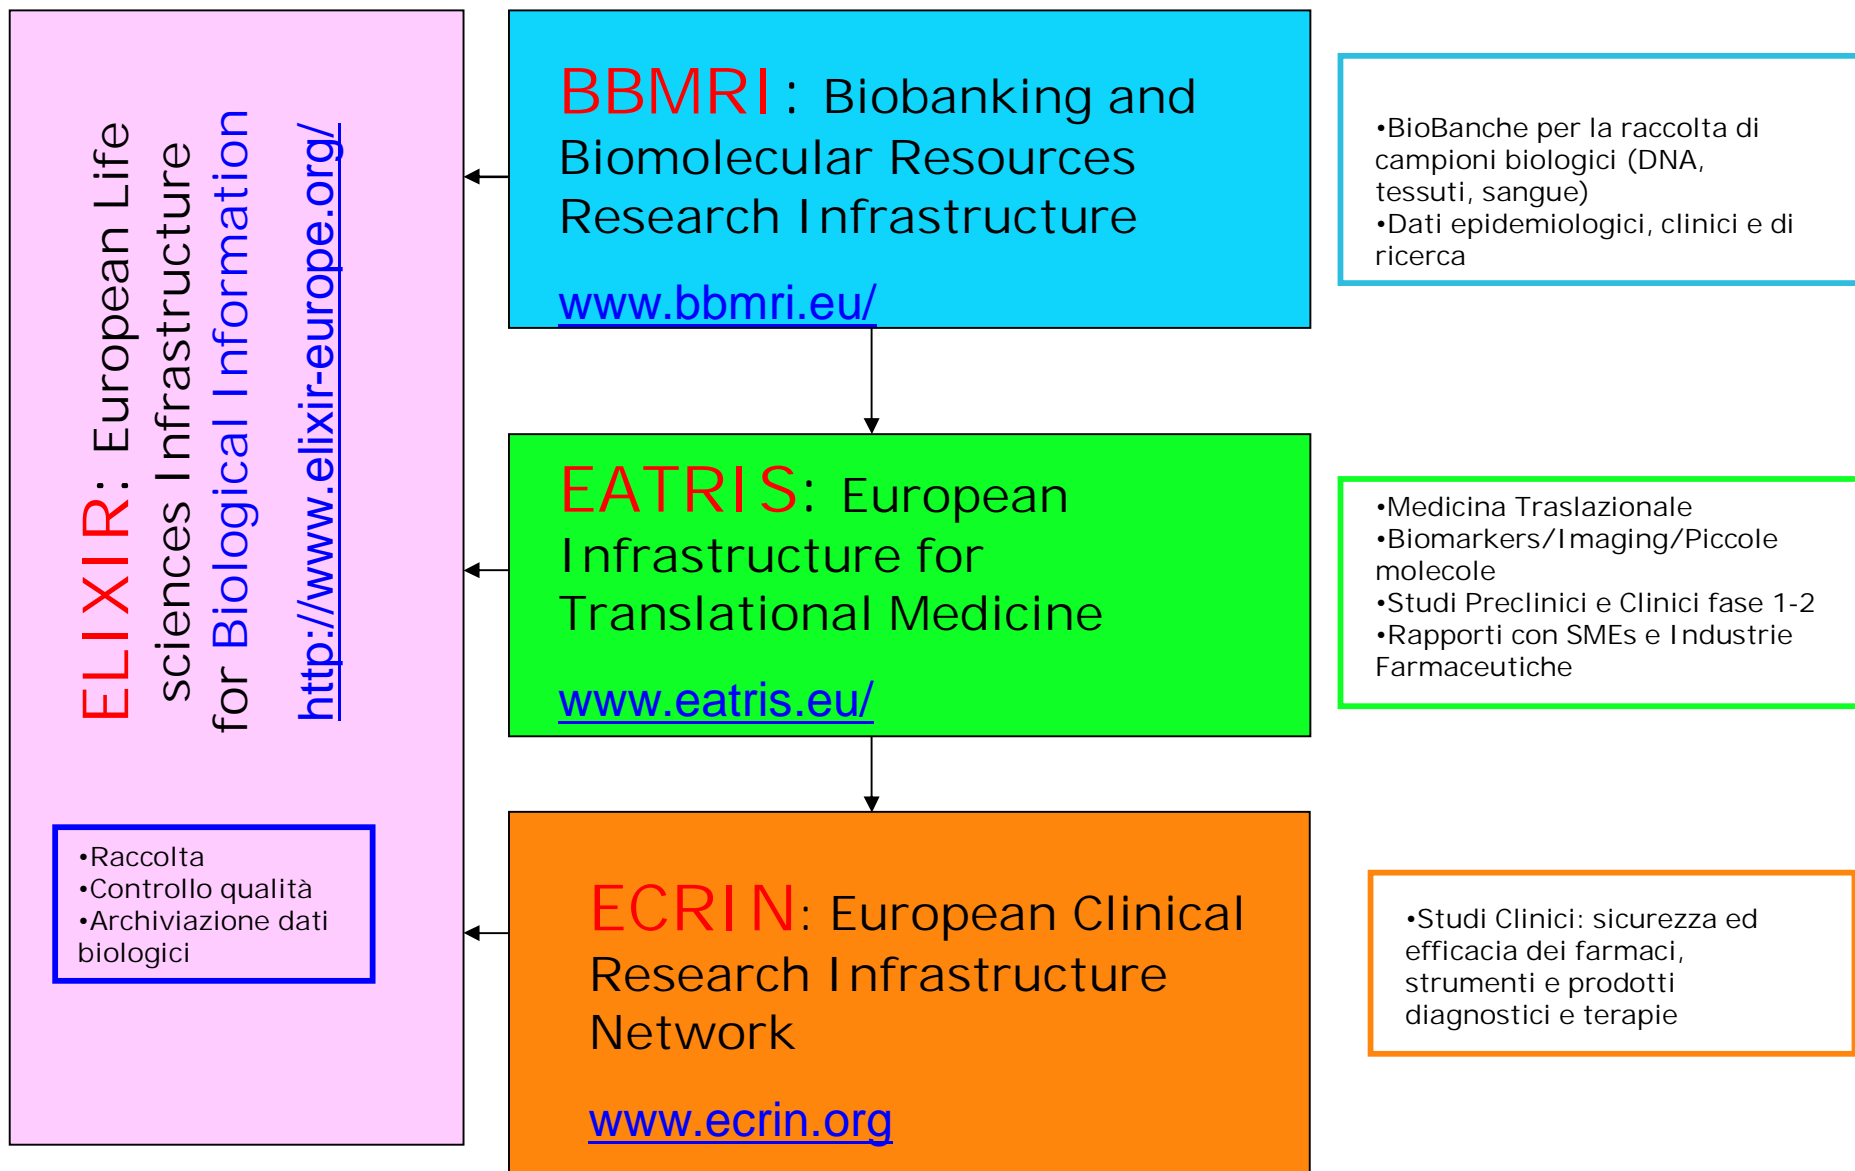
ELIXIR: European Life sciences Infrastructure for Biological Information

http://www.elixir-europe.org/

•Raccolta
•Controllo qualità
•Archiviazione dati biologici

BBMRI: Biobanking and Biomolecular Resources Research Infrastructure

www.bbmri.eu/

•BioBanche per la raccolta di campioni biologici (DNA, tessuti, sangue)
•Dati epidemiologici, clinici e di ricerca

EATRIS: European Infrastructure for Translational Medicine

www.eatris.eu/

•Medicina Traslazionale
•Biomarkers/Imaging/Piccole molecole
•Studi Preclinici e Clinici fase 1-2
•Rapporti con SMEs e Industrie Farmaceutiche

ECRIN: European Clinical Research Infrastructure Network

www.ecrin.org

•Studi Clinici: sicurezza ed efficacia dei farmaci, strumenti e prodotti diagnostici e terapie